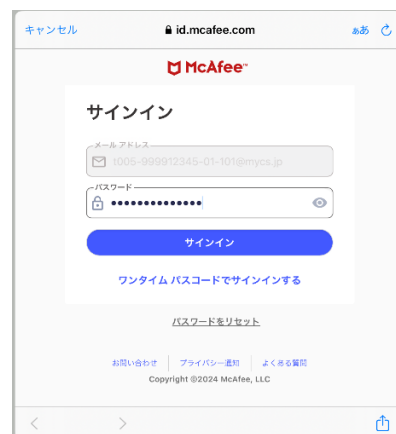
キャンセル id.mcafee.com ぁあ

McAfee™

サインイン

メールアドレス
t005-999912345-01-101@mycs.jp

パスワード
••••••••••••••

サインイン

ワンタイム パスコードでサインインする

パスワードをリセット

お問い合わせ | プライバシー通知 | よくある質問
Copyright ©2024 McAfee, LLC